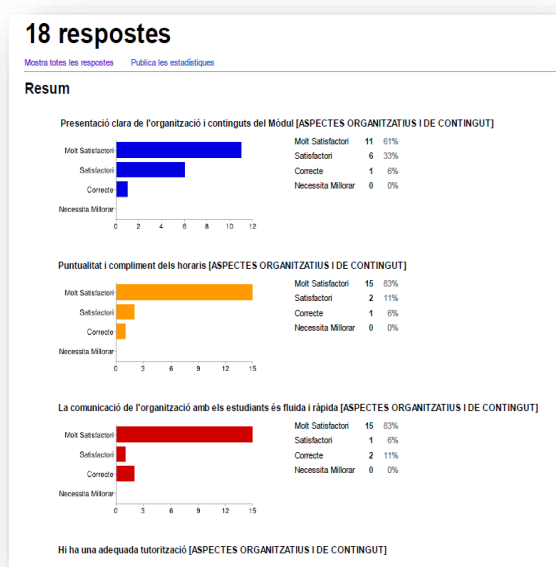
18 respostes

Mostra totes les respostes    Publica les estadístiques

Resum

Presentació clara de l'organització i continguts del Mòdul [ASPECTES ORGANITZATIUS I DE CONTINGUT]

Molt Satisfactori
Satisfactori
Correcte
Necessita Millorar
0 2 4 6 8 10 12

| | | |
|---|---|---|
| Molt Satisfactori | 11 | 61% |
| Satisfactori | 6 | 33% |
| Correcte | 1 | 6% |
| Necessita Millorar | 0 | 0% |

Puntualitat i compliment dels horaris [ASPECTES ORGANITZATIUS I DE CONTINGUT]

Molt Satisfactori
Satisfactori
Correcte
Necessita Millorar
0 3 6 9 12 15

| | | |
|---|---|---|
| Molt Satisfactori | 15 | 83% |
| Satisfactori | 2 | 11% |
| Correcte | 1 | 6% |
| Necessita Millorar | 0 | 0% |

La comunicació de l'organització amb els estudiants és fluida i ràpida [ASPECTES ORGANITZATIUS I DE CONTINGUT]

Molt Satisfactori
Satisfactori
Correcte
Necessita Millorar
0 3 6 9 12 15

| | | |
|---|---|---|
| Molt Satisfactori | 15 | 83% |
| Satisfactori | 1 | 6% |
| Correcte | 2 | 11% |
| Necessita Millorar | 0 | 0% |

Hi ha una adequada tutorització [ASPECTES ORGANITZATIUS I DE CONTINGUT]